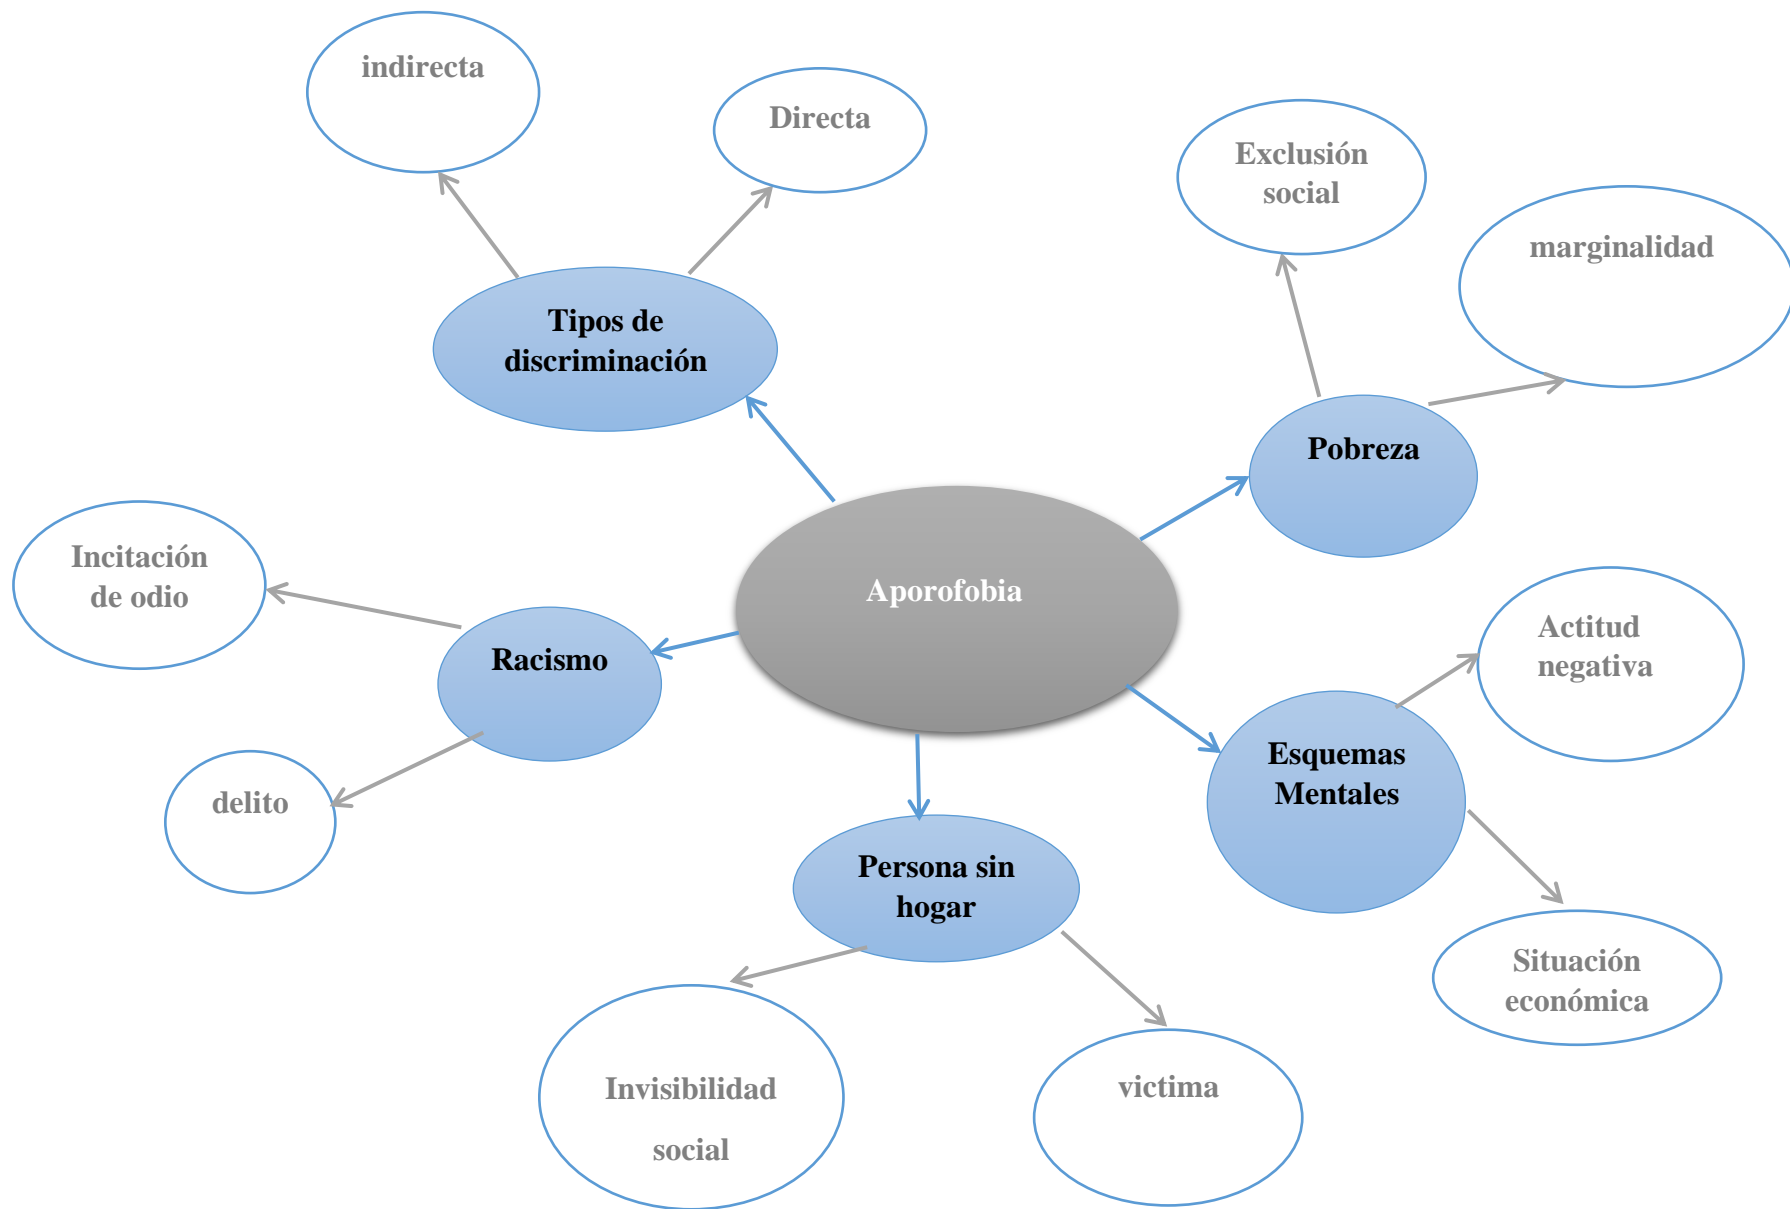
indirecta

Directa

Tipos de discriminación

Exclusión social

marginalidad

Pobreza

Aporofobia

Incitación de odio

Racismo

delito

Actitud negativa

Esquemas Mentales

Persona sin hogar

Situación económica

Invisibilidad

social

victima